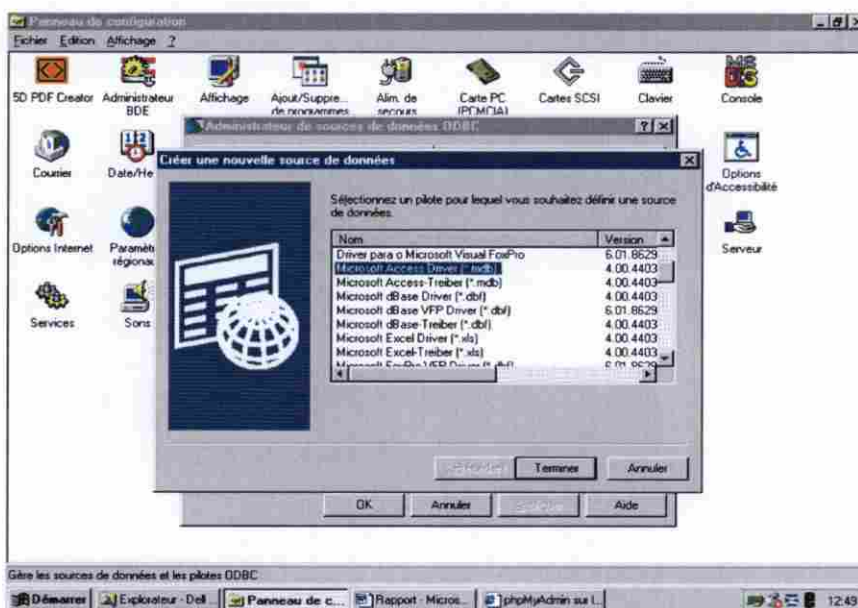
Panneau de configuration
Fichier Edition Affichage ?

5D PDF Creator
Administrateur BDE
Affichage
Ajout/Suppre... de programmes
Alim. de secours
Carte PC (PCMCIA)
Cartes SCSI
Clavier
Console
Courrier
Date/He
Options d'Accessibilité
Options Internet
Paramèt régional
Serveur
Services
Sons

Administrateur de sources de données ODBC
?
×

Créer une nouvelle source de données
×

Sélectionnez un pilote pour lequel vous souhaitez définir une source de données.

| Nom | Version |
|---|---|
| Driver para o Microsoft Visual FoxPro | 6.01.8629 |
| Microsoft Access Driver (*.mdb) | 4.00.4403 |
| Microsoft Access-Treiber (*.mdb) | 4.00.4403 |
| Microsoft dBase Driver (*.dbf) | 4.00.4403 |
| Microsoft dBase VFP Driver (*.dbf) | 6.01.8629 |
| Microsoft dBase-Treiber (*.dbf) | 4.00.4403 |
| Microsoft Excel Driver (*.xls) | 4.00.4403 |
| Microsoft Excel-Treiber (*.xls) | 4.00.4403 |
| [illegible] | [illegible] |

< Précédent
Terminer
Annuler

OK
Annuler
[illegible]
Aide

Gère les sources de données et les pilotes ODBC

Démarrer
Explorateur - Dell
Panneau de c...
Rapport - Micros...
phpMyAdmin sur l...
12:43